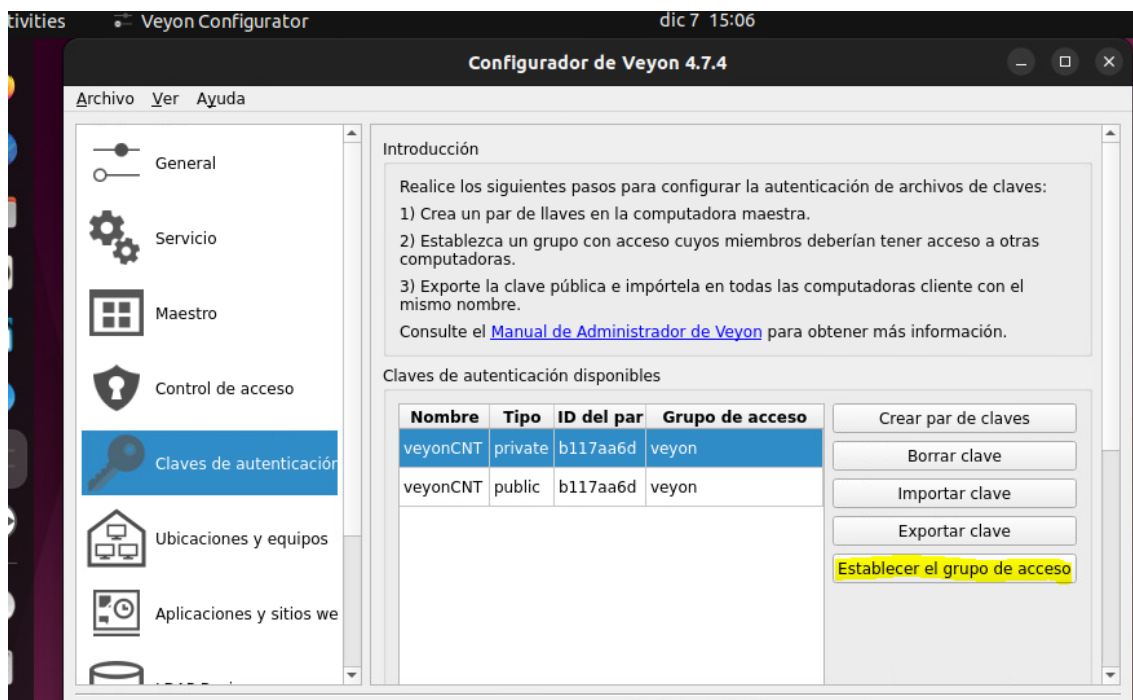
tivities Veyon Configurator dic 7 15:06

Configurador de Veyon 4.7.4

Archivo Ver Ayuda

General

Servicio

Maestro

Control de acceso

Claves de autenticación

Ubicaciones y equipos

Aplicaciones y sitios we

Introducción

Realice los siguientes pasos para configurar la autenticación de archivos de claves:

1) Crea un par de llaves en la computadora maestra.

2) Establezca un grupo con acceso cuyos miembros deberían tener acceso a otras computadoras.

3) Exporte la clave pública e impórtela en todas las computadoras cliente con el mismo nombre.

Consulte el Manual de Administrador de Veyon para obtener más información.

Claves de autenticación disponibles

| Nombre | Tipo | ID del par | Grupo de acceso |
|---|---|---|---|
| veyonCNT | private | b117aa6d | veyon |
| veyonCNT | public | b117aa6d | veyon |

Crear par de claves

Borrar clave

Importar clave

Exportar clave

Establecer el grupo de acceso